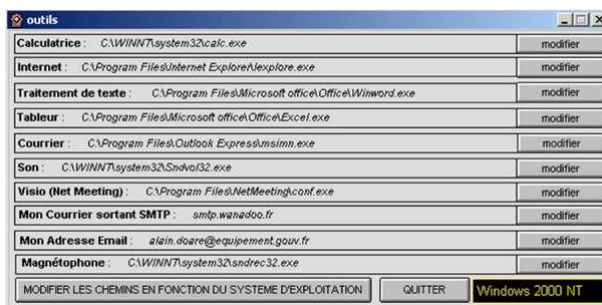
outils

Calculatrice : C:\WINNT\system32\calc.exe modifier

Internet : C:\Program Files\Internet Explorer\iexplore.exe modifier

Traitement de texte : C:\Program Files\Microsoft office\Office\Winword.exe modifier

Tableur : C:\Program Files\Microsoft office\Office\Excel.exe modifier

Courrier : C:\Program Files\Outlook Express\msimn.exe modifier

Son : C:\WINNT\system32\Sndvol32.exe modifier

Visio (Net Meeting) : C:\Program Files\NetMeeting\conf.exe modifier

Mon Courrier sortant SMTP : smtp.wanadoo.fr modifier

Mon Adresse Email : alain.doare@equipement.gouv.fr modifier

Magnétophone : C:\WINNT\system32\sndrec32.exe modifier

MODIFIER LES CHEMINS EN FONCTION DU SYSTEME D'EXPLOITATION QUITTER Windows 2000 NT